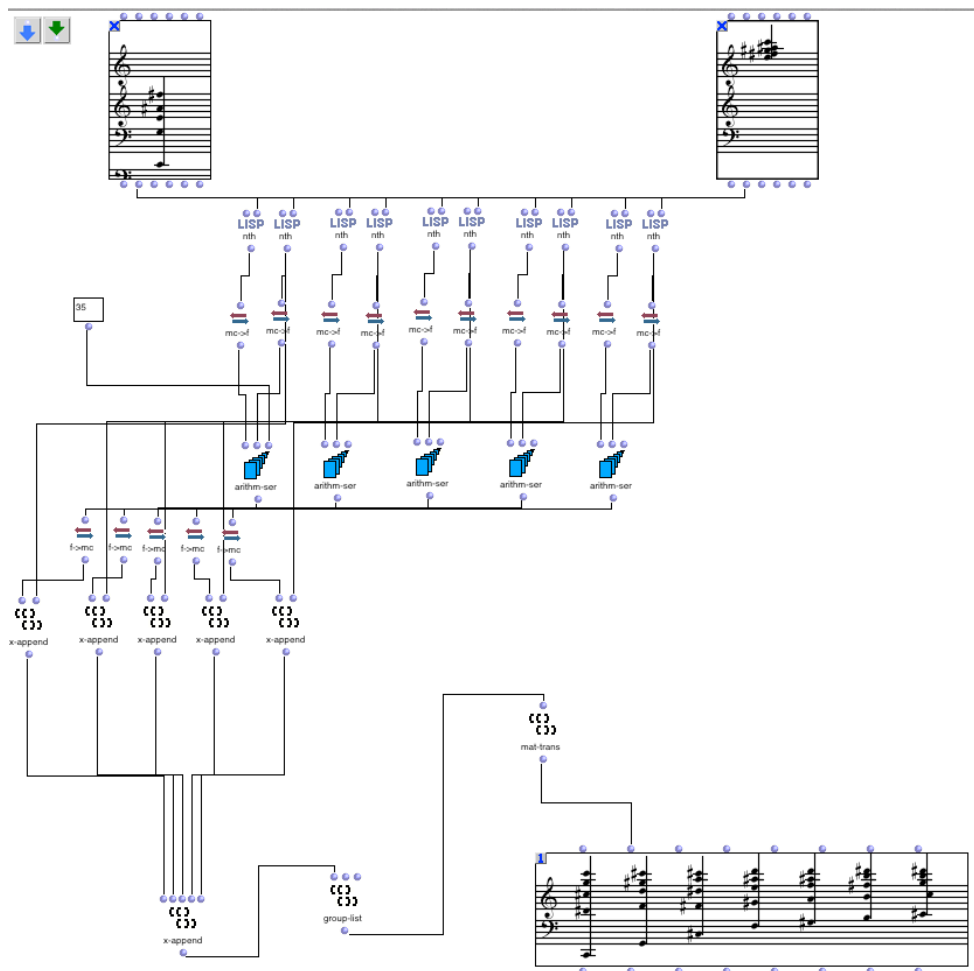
LISP
nth
LISP
nth
LISP
nth
LISP
nth
LISP
nth
LISP
nth
LISP
nth
LISP
nth
LISP
nth
LISP
nth

35

mc->f
mc->f
mc->f
mc->f
mc->f
mc->f
mc->f
mc->f
mc->f
mc->f

arithm-ser
arithm-ser
arithm-ser
arithm-ser
arithm-ser

f->mc
f->mc
f->mc
f->mc
f->mc

x-append
x-append
x-append
x-append
x-append

mat-trans

x-append

group-list

1